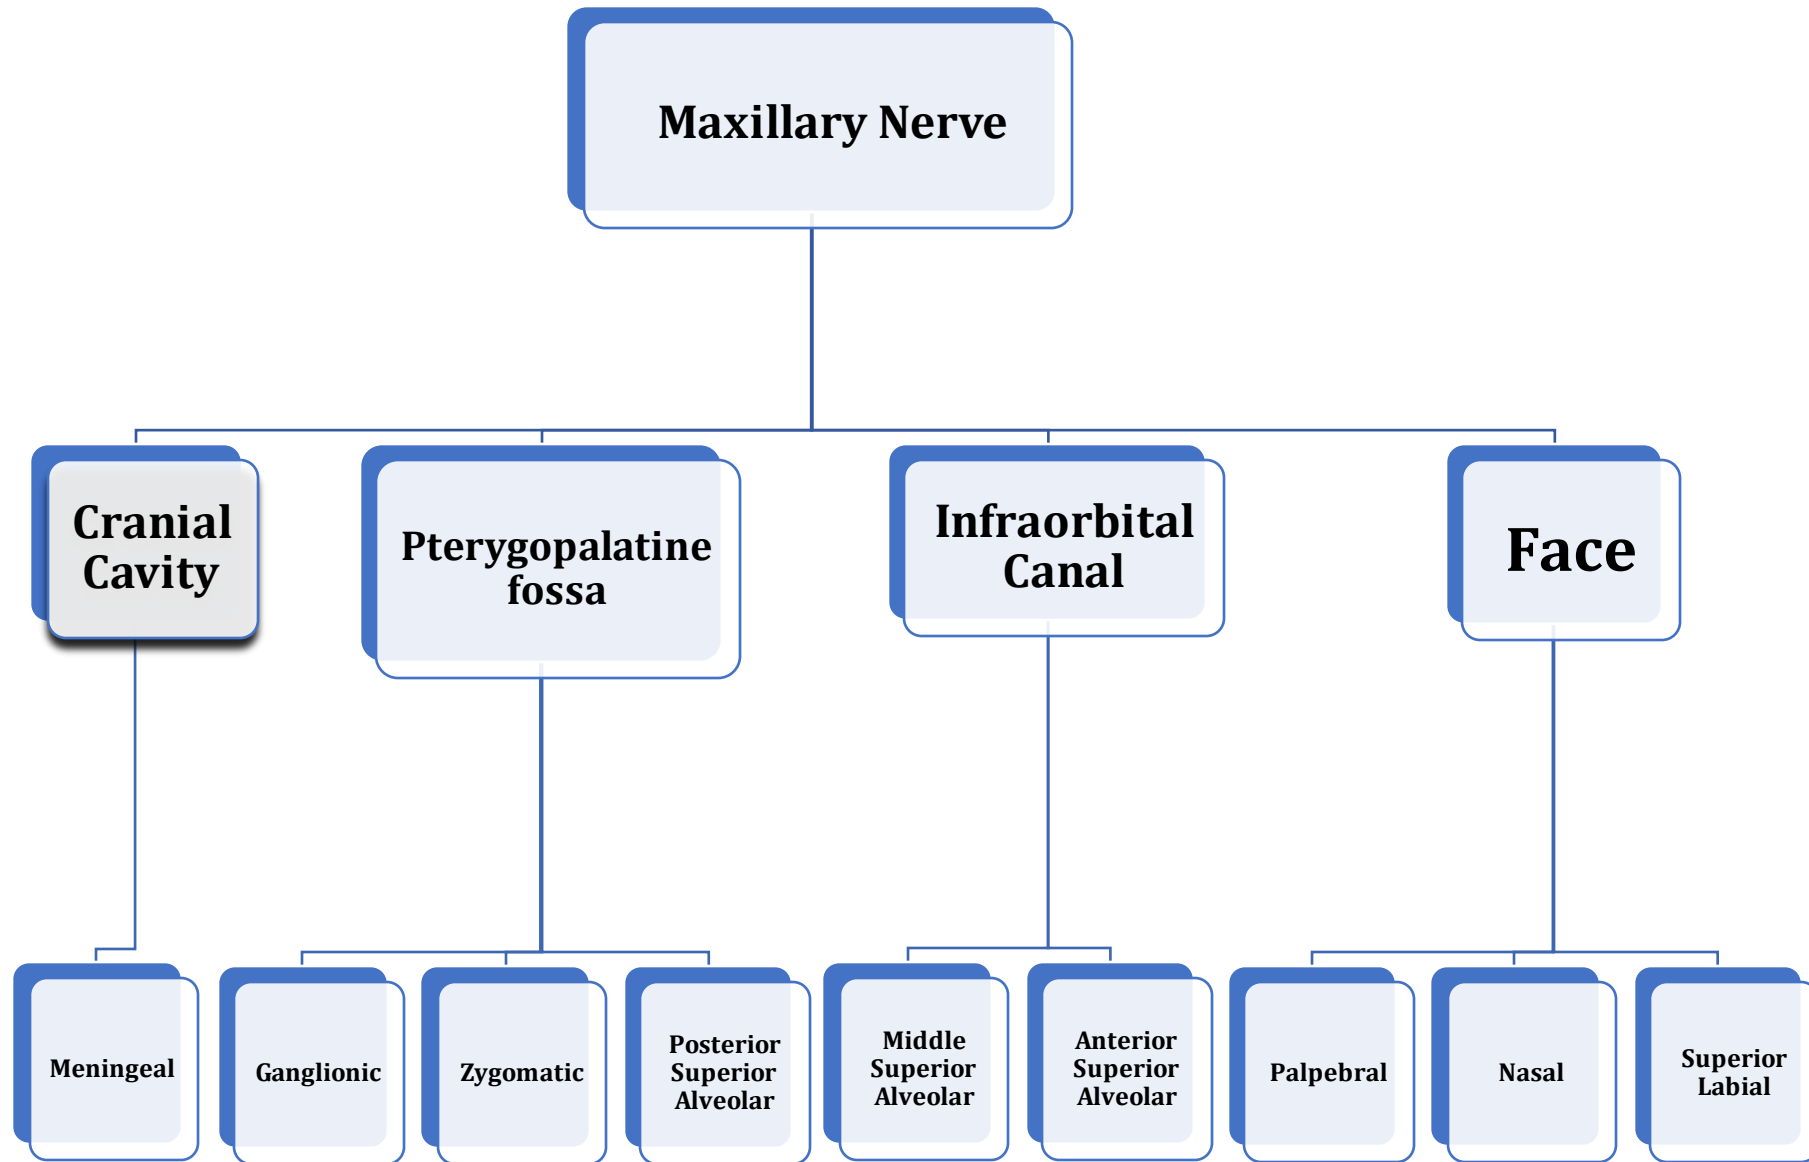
Maxillary Nerve

Cranial Cavity

Pterygopalatine fossa

Infraorbital Canal

Face

Meningeal

Ganglionic

Zygomatic

Posterior Superior Alveolar

Middle Superior Alveolar

Anterior Superior Alveolar

Palpebral

Nasal

Superior Labial